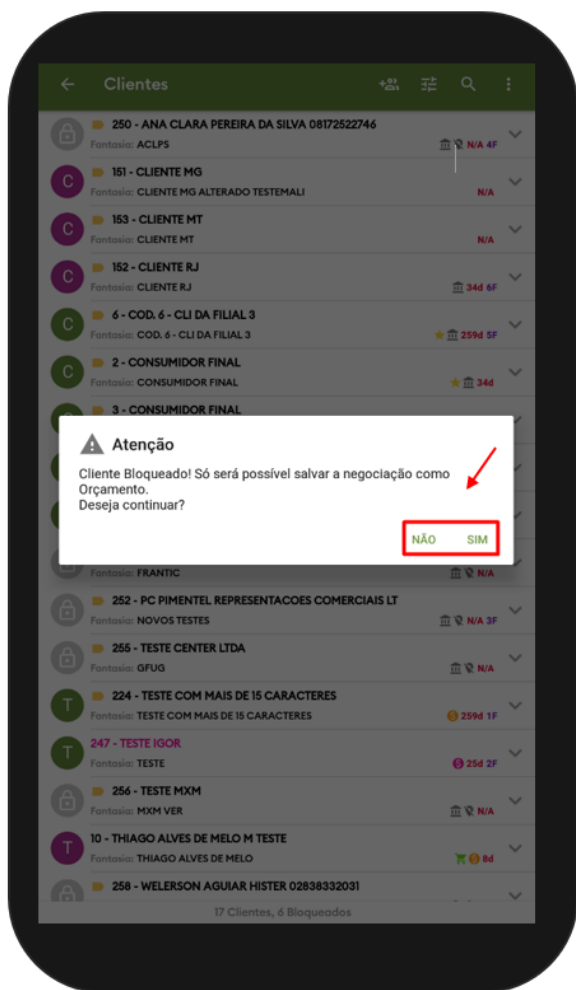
Clientes

250 - ANA CLARA PEREIRA DA SILVA 08172522746
Fantasia: ACLPS
N/A 4F

C
151 - CLIENTE MG
Fantasia: CLIENTE MG ALTERADO TESTEMALI
N/A

C
153 - CLIENTE MT
Fantasia: CLIENTE MT
N/A

C
152 - CLIENTE RJ
Fantasia: CLIENTE RJ
34d 6F

C
6 - COD. 6 - CLI DA FILIAL 3
Fantasia: COD. 6 - CLI DA FILIAL 3
259d 5F

C
2 - CONSUMIDOR FINAL
Fantasia: CONSUMIDOR FINAL
34d

3 - CONSUMIDOR FINAL

Atenção
Cliente Bloqueado! Só será possível salvar a negociação como Orçamento.
Deseja continuar?
NÃO SIM

Fantasia: FRANTIC
N/A

252 - PC PIMENTEL REPRESENTACOES COMERCIAIS LT
Fantasia: NOVOS TESTES
N/A 3F

255 - TESTE CENTER LTDA
Fantasia: GFUG
N/A

T
224 - TESTE COM MAIS DE 15 CARACTERES
Fantasia: TESTE COM MAIS DE 15 CARACTERES
259d 1F

T
247 - TESTE IGOR
Fantasia: TESTE
25d 2F

256 - TESTE MXM
Fantasia: MXM VER
N/A

T
10 - THIAGO ALVES DE MELO M TESTE
Fantasia: THIAGO ALVES DE MELO
8d

258 - WELERSON AGUIAR HISTER 02838332031

17 Clientes, 6 Bloqueados